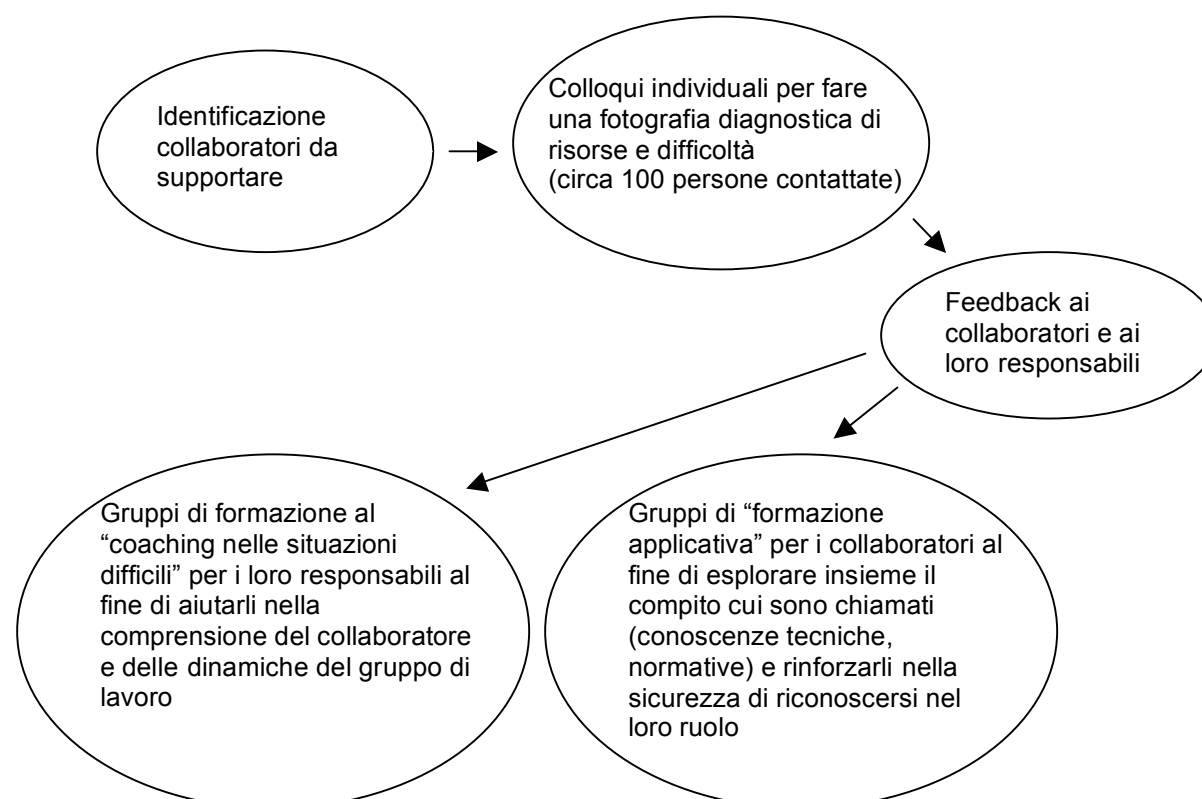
Identificazione collaboratori da supportare

Colloqui individuali per fare una fotografia diagnostica di risorse e difficoltà (circa 100 persone contattate)

Feedback ai collaboratori e ai loro responsabili

Gruppi di formazione al "coaching nelle situazioni difficili" per i loro responsabili al fine di aiutarli nella comprensione del collaboratore e delle dinamiche del gruppo di lavoro

Gruppi di "formazione applicativa" per i collaboratori al fine di esplorare insieme il compito cui sono chiamati (conoscenze tecniche, normative) e rinforzarli nella sicurezza di riconoscersi nel loro ruolo